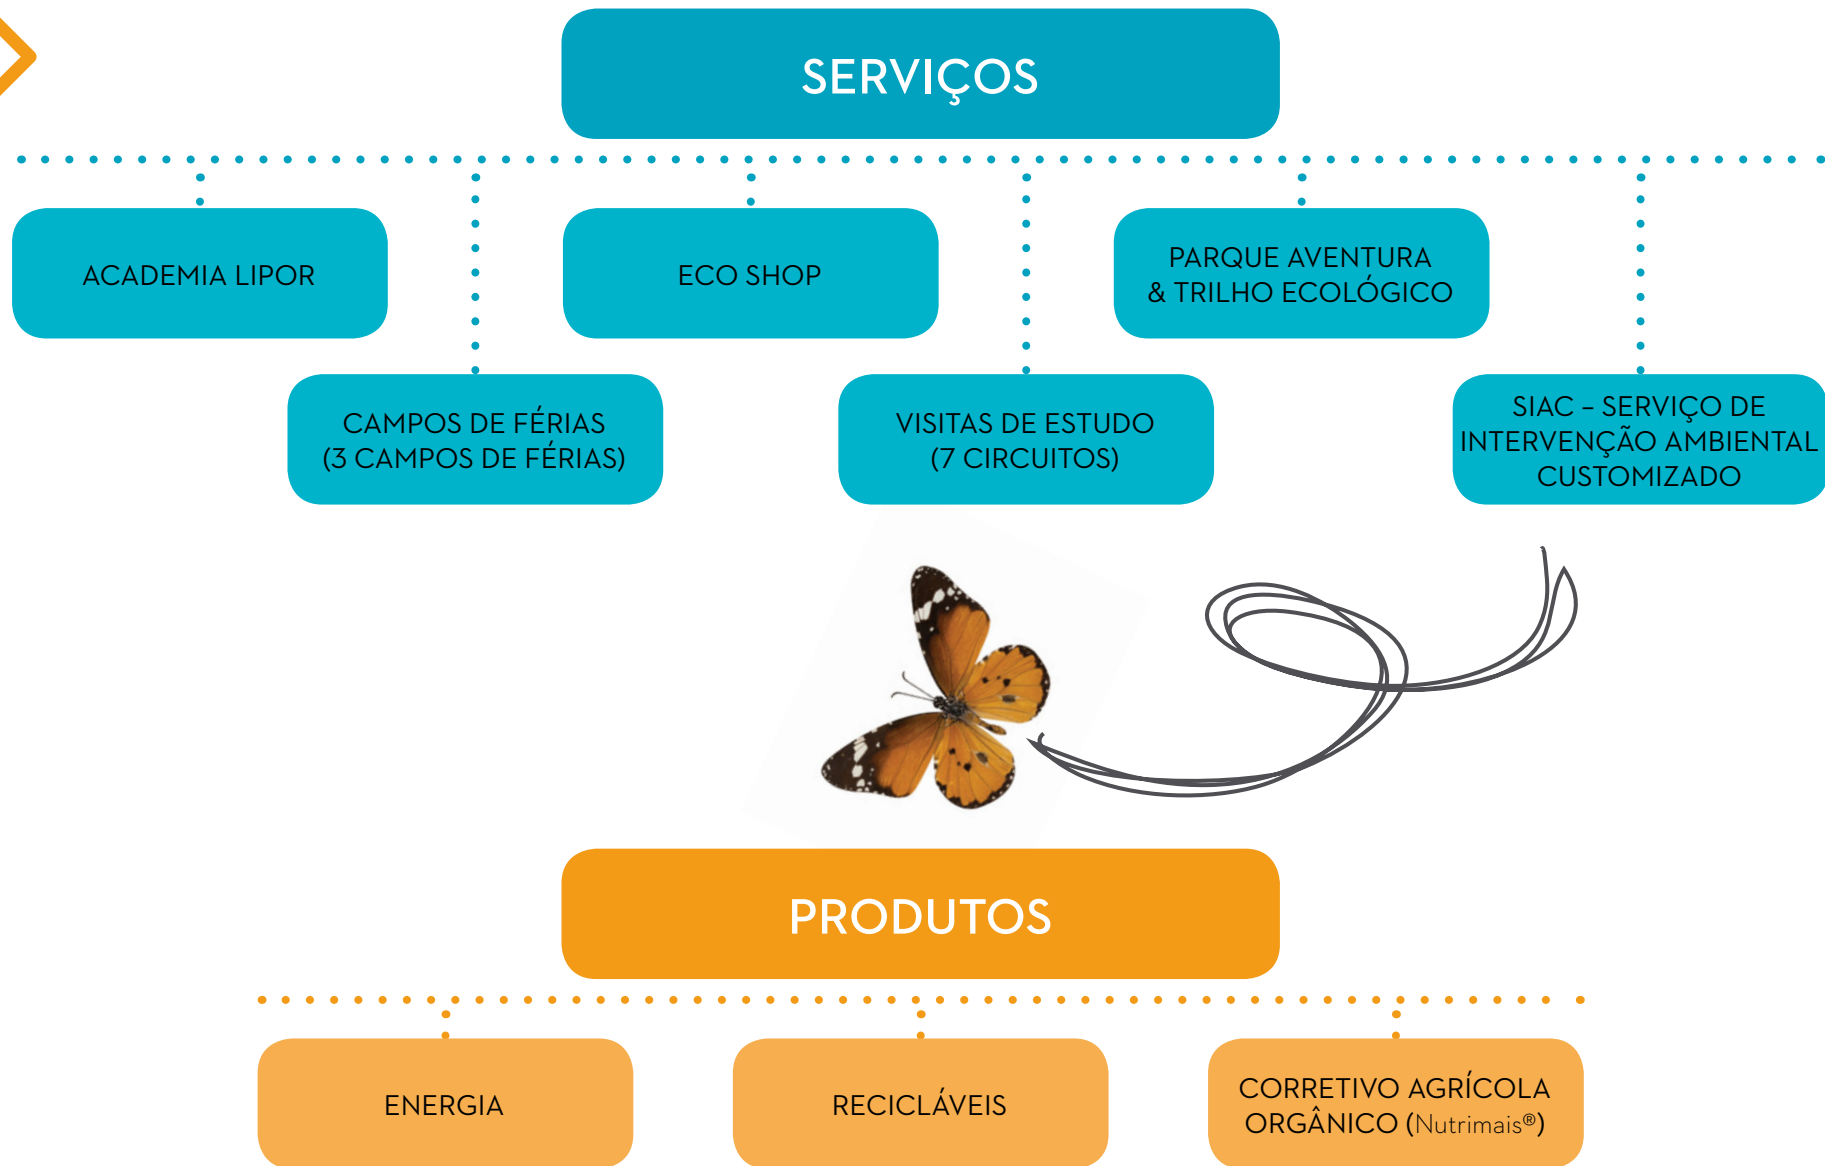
SERVIÇOS

ACADEMIA LIPOR

CAMPOS DE FÉRIAS
(3 CAMPOS DE FÉRIAS)

ECO SHOP

VISITAS DE ESTUDO
(7 CIRCUITOS)

PARQUE AVENTURA
& TRILHO ECOLÓGICO

SIAC – SERVIÇO DE INTERVENÇÃO AMBIENTAL CUSTOMIZADO

PRODUTOS

ENERGIA

RECICLÁVEIS

CORRETIVO AGRÍCOLA ORGÂNICO (Nutrimais®)